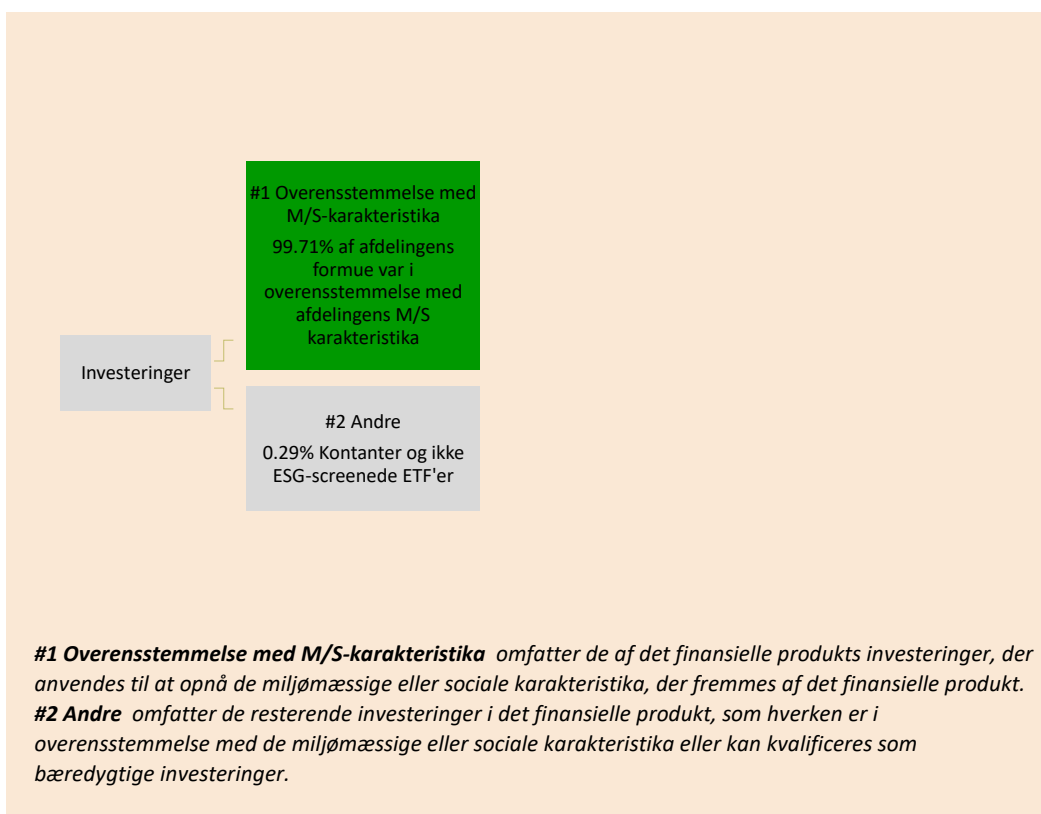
#1 Overensstemmelse med M/S-karakteristika

99.71% af afdelingens formue var i overensstemmelse med afdelingens M/S karakteristika

Investeringer

#2 Andre

0.29% Kontanter og ikke ESG-screenede ETF'er

***#1 Overensstemmelse med M/S-karakteristika*** *omfatter de af det finansielle produkts investeringer, der anvendes til at opnå de miljømæssige eller sociale karakteristika, der fremmes af det finansielle produkt.*
***#2 Andre*** *omfatter de resterende investeringer i det finansielle produkt, som hverken er i overensstemmelse med de miljømæssige eller sociale karakteristika eller kan kvalificeres som bæredygtige investeringer.*